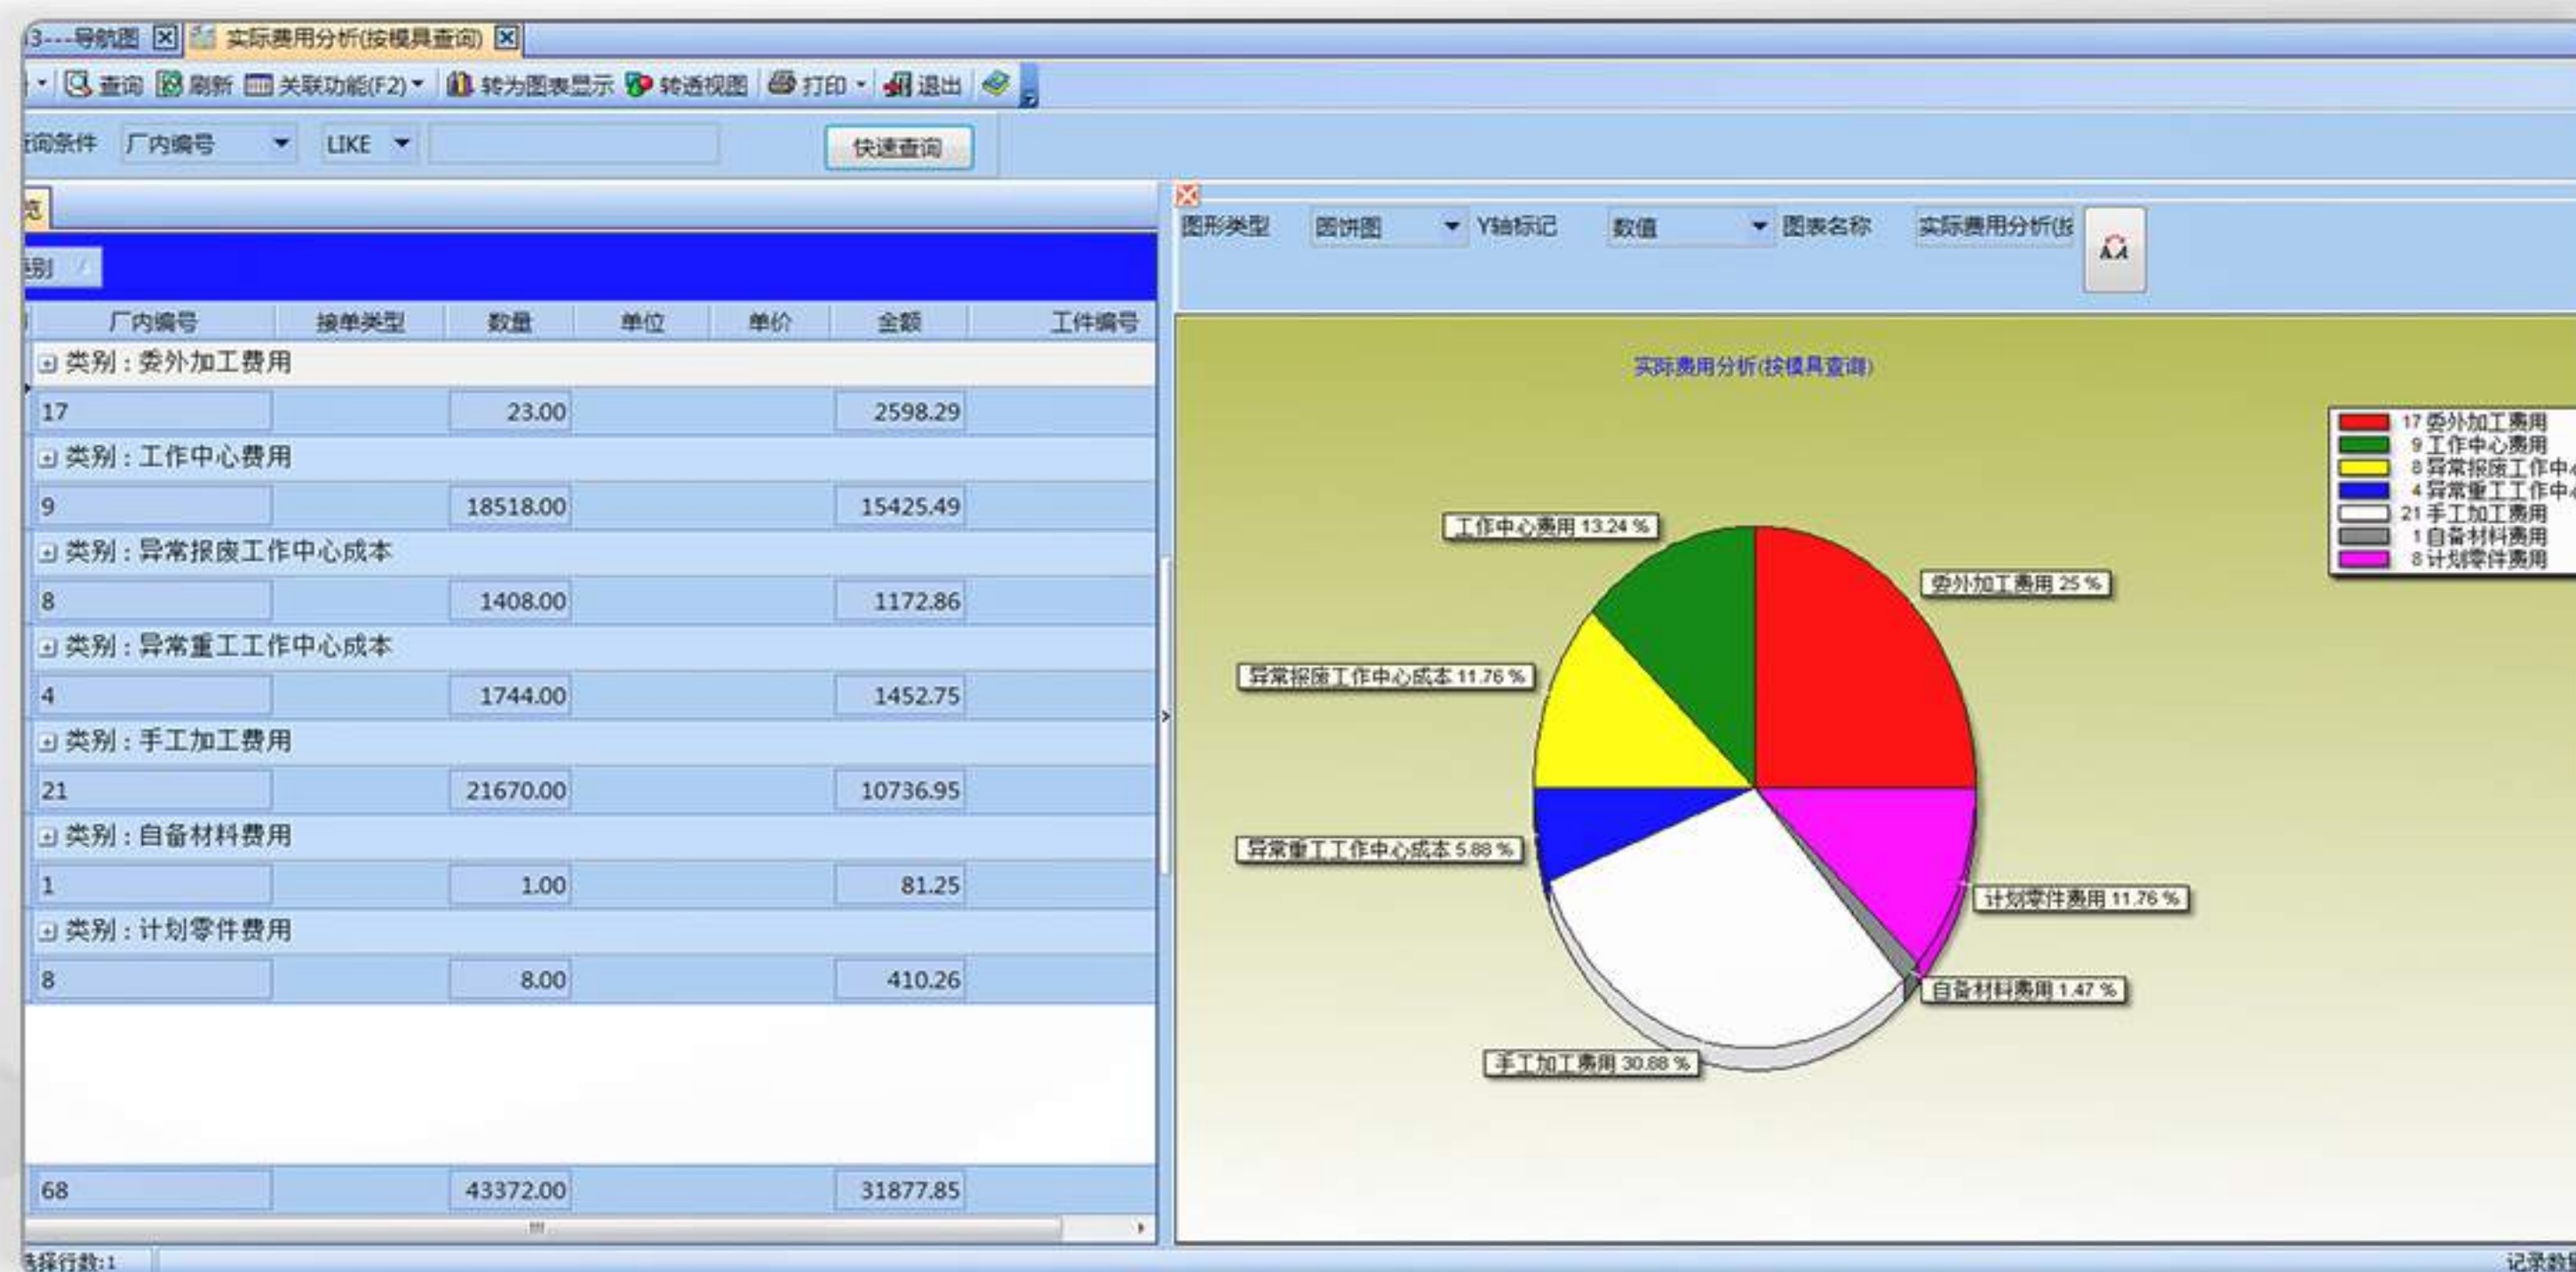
3---导航图 实际费用分析(按模具查询)

查询 刷新 关联功能(F2) 转为图表显示 转透视图 打印 退出

询条件 厂内编号 LIKE 快速查询

图形类型 圆饼图 Y轴标记 数值 图表名称 实际费用分析(按

别

| 厂内编号 | 接单类型 | 数量 | 单位 | 单价 | 金额 | 工件编号 |
|---|---|---|---|---|---|---|
| 类别：委外加工费用 | | | | | | |
| 17 | | 23.00 | | | 2598.29 | |
| 类别：工作中心费用 | | | | | | |
| 9 | | 18518.00 | | | 15425.49 | |
| 类别：异常报废工作中心成本 | | | | | | |
| 8 | | 1408.00 | | | 1172.86 | |
| 类别：异常重工工作中心成本 | | | | | | |
| 4 | | 1744.00 | | | 1452.75 | |
| 类别：手工加工费用 | | | | | | |
| 21 | | 21670.00 | | | 10736.95 | |
| 类别：自备材料费用 | | | | | | |
| 1 | | 1.00 | | | 81.25 | |
| 类别：计划零件费用 | | | | | | |
| 8 | | 8.00 | | | 410.26 | |
| 68 | | 43372.00 | | | 31877.85 | |

实际费用分析(按模具查询)

17 委外加工费用
9 工作中心费用
8 异常报废工作中
4 异常重工工作中
21 手工加工费用
1 自备材料费用
8 计划零件费用

工作中心费用 13.24 %
委外加工费用 25 %
异常报废工作中心成本 11.76 %
异常重工工作中心成本 5.88 %
计划零件费用 11.76 %
自备材料费用 1.47 %
手工加工费用 30.88 %

选择行数:1
记录数